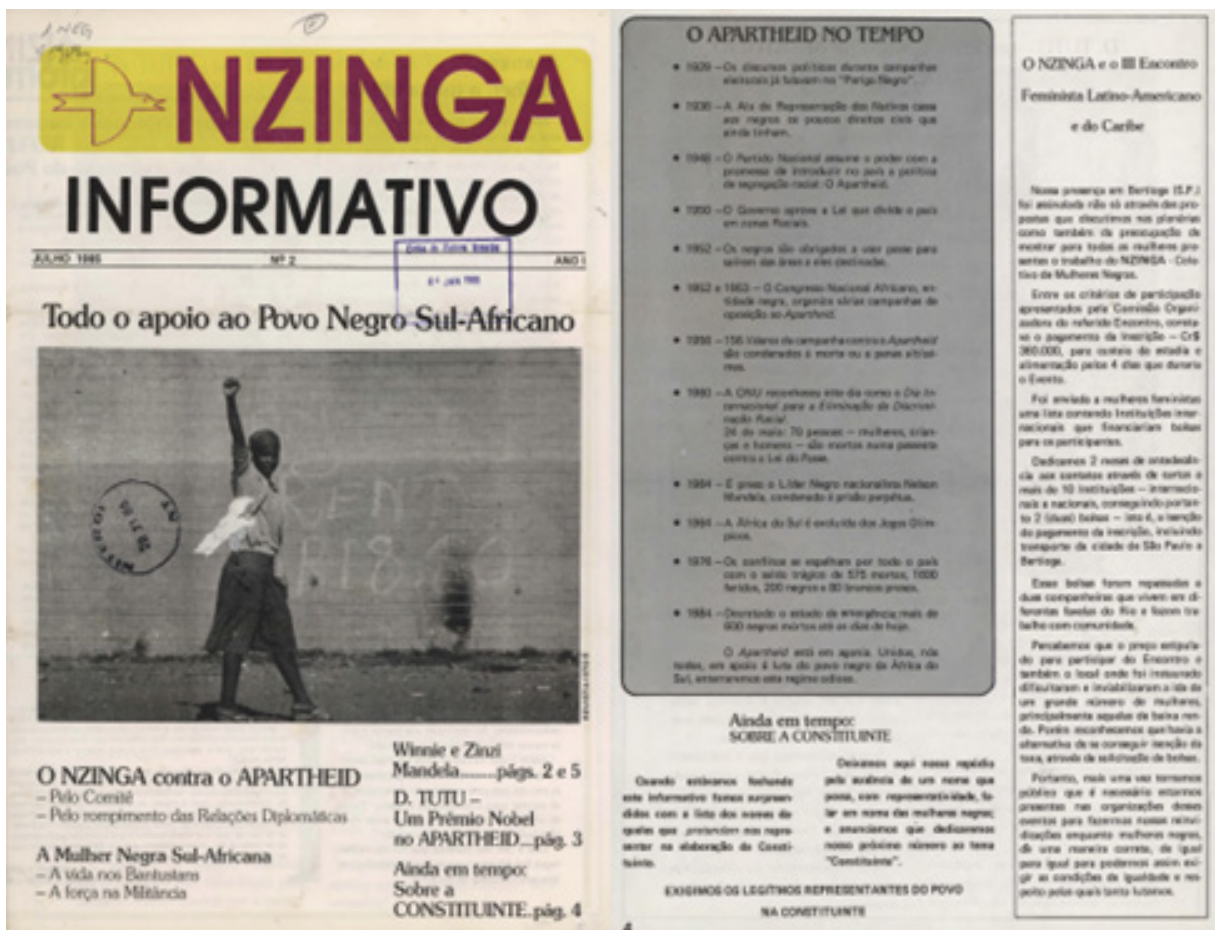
NZINGA

INFORMATIVO

JULHO 1985 Nº 2 ANO I

Todo o apoio ao Povo Negro Sul-Africano

O NZINGA contra o APARTHEID
– Pelo Comitê
– Pelo rompimento das Relações Diplomáticas

A Mulher Negra Sul-Africana
– A vida nos Bantustans
– A força na Militância

Winnie e Zinzi Mandela........págs. 2 e 5

D. TUTU – Um Prêmio Nobel no APARTHEID...pág. 3

Ainda em tempo: Sobre a CONSTITUINTE..pág. 4

O APARTHEID NO TEMPO

• 1929 – Os discursos políticos durante campanhas eleitorais já falavam no "Perigo Negro".

• 1936 – A Ata de Representação dos Nativos cassa aos negros os poucos direitos civis que ainda tinham.

• 1948 – O Partido Nacional assume o poder com a promessa de introduzir no país a política de segregação racial: O Apartheid.

• 1950 – O Governo aprova a Lei que divide o país em zonas Raciais.

• 1952 – Os negros são obrigados a usar passe para saírem das áreas a eles destinadas.

• 1952 a 1953 – O Congresso Nacional Africano, entidade negra, organiza várias campanhas de oposição ao Apartheid.

• 1958 – 156 líderes da campanha contra o Apartheid são condenados à morte ou a penas altíssimas.

• 1960 – A ONU reconheceu este dia como o Dia Internacional para a Eliminação da Discriminação Racial.
21 de março: 70 pessoas – mulheres, crianças e homens – são mortos numa passeata contra a Lei do Passe.

• 1964 – É preso o Líder Negro nacionalista Nelson Mandela, condenado à prisão perpétua.

• 1964 – A África do Sul é excluída dos Jogos Olímpicos.

• 1976 – Os conflitos se espalham por todo o país com o saldo trágico de 575 mortos, 1000 feridos, 200 negros e 80 brancos presos.

• 1984 – Decretado o estado de emergência; mais de 600 negros mortos até os dias de hoje.

O Apartheid está em agonia. Unidos, nós todos, em apoio à luta do povo negro da África do Sul, enterraremos este regime odioso.

Ainda em tempo:
SOBRE A CONSTITUINTE

Quando estávamos fechando este informativo fomos surpreendidos com a lista dos nomes daqueles que pretendem nos representar na elaboração da Constituinte.

Deixamos aqui nosso repúdio pela ausência de um nome que possa, com representatividade, falar em nome das mulheres negras; e anunciamos que dedicaremos nosso próximo número ao tema "Constituinte".

EXIGIMOS OS LEGÍTIMOS REPRESENTANTES DO POVO NA CONSTITUINTE

4

O NZINGA e o III Encontro Feminista Latino-Americano e do Caribe

Nossa presença em Bertioga (S.P.) foi assinalada não só através das propostas que discutimos nos plenários como também da preocupação de mostrar para todas as mulheres presentes o trabalho do NZINGA - Coletivo de Mulheres Negras.

Entre os critérios de participação apresentados pela Comissão Organizadora do referido Encontro, constava o pagamento da inscrição – Cr$ 360.000, para custeio da estadia e alimentação pelos 4 dias que duraria o Evento.

Foi enviada a mulheres feministas uma lista contendo Instituições internacionais que financiariam bolsas para os participantes.

Dedicamos 2 meses de ontadeolo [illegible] aos contatos através de cartas a mais de 10 instituições – internacionais e nacionais, conseguindo portanto 2 (duas) bolsas – isto é, a isenção do pagamento da inscrição, incluindo transporte da cidade de São Paulo a Bertioga.

Essas bolsas foram repassadas a duas companheiras que vivem em diferentes favelas do Rio e fazem trabalho com comunidade.

Percebemos que o preço estipulado para participar do Encontro e também o local onde foi instaurado dificultaram e inviabilizaram a ida de um grande número de mulheres, principalmente aquelas de baixa renda. Porém reconhecemos que havia a alternativa de se conseguir isenção da taxa, através da solicitação de bolsas.

Portanto, mais uma vez tornamos público que é necessário estarmos presentes nas organizações desses eventos para fazermos nossas reivindicações enquanto mulheres negras, de uma maneira correta, de igual para igual para podermos assim exigir as condições de igualdade e respeito pelas quais tanto lutamos.